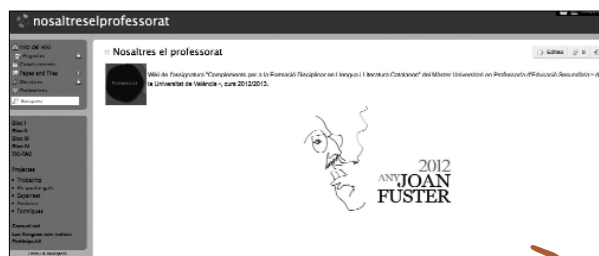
nosaltreselprofessorat

Inici del wiki
Preguntes
Pages and Files
Membres
Cercar

Bloc I
Bloc II
Bloc III
Bloc IV
TIC-TAC

Projectes
• Trobem-nos
• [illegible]
• Exposem
• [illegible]
• Comuniquem

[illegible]
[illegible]
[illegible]

Nosaltres el professorat

Editar

Wiki de l'assignatura "Complements per a la Formació Disciplinar en Llengua i Literatura Catalanes" del Màster Universitari en Professor/a d'Educació Secundària – de la Universitat de València –, curs 2012/2013.

2012
ANY JOAN FUSTER